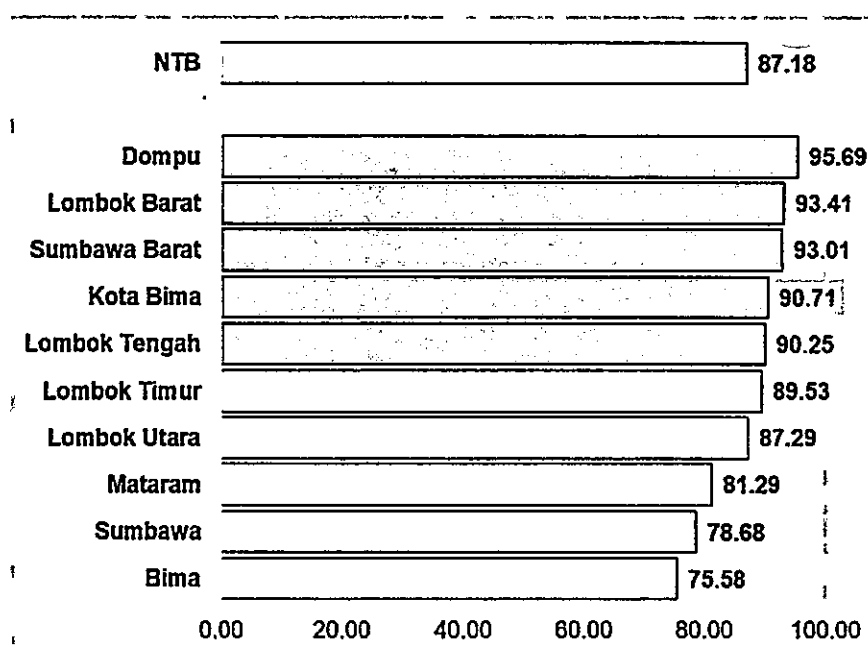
| Wilayah | Nilai |
|---|---|
| NTB | 87.18 |
| Dompu | 95.69 |
| Lombok Barat | 93.41 |
| Sumbawa Barat | 93.01 |
| Kota Bima | 90.71 |
| Lombok Tengah | 90.25 |
| Lombok Timur | 89.53 |
| Lombok Utara | 87.29 |
| Mataram | 81.29 |
| Sumbawa | 78.68 |
| Bima | 75.58 |

0.00 20.00 40.00 60.00 80.00 100.00